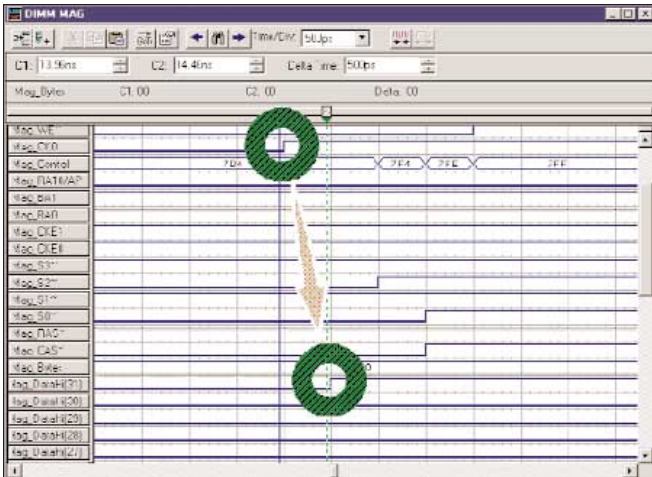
DIMM MAG

Time/Div: 50ps

C1: 13.9ns
C2: 14.4ns
Delta Time: 500ps

Mag_Bytes
C1: 00
C2: 00
Delta: 00

Mag_WE
Mag_CK0
Mag_Control
Mag_RATM/AP
Mag_BA1
Mag_BA0
Mag_CKE1
Mag_CKE0
Mag_S3
Mag_S2
Mag_S1
Mag_S0
Mag_RAS
Mag_CAS
Mag_Bytes
Mag_DataHi(31)
Mag_DataHi(30)
Mag_DataHi(29)
Mag_DataHi(28)
Mag_DataHi(27)

7FA
7F4
7FE
7FF
0